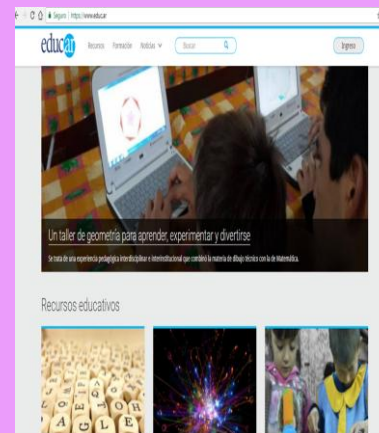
Seguro | https://www.educ.ar

educ.ar Recursos Formación Noticias Buscar Ingreso

Un taller de geometría para aprender, experimentar y divertirse

Se trata de una experiencia pedagógica interdisciplinar e interinstitucional que combinó la materia de dibujo técnico con la de Matemática.

Recursos educativos